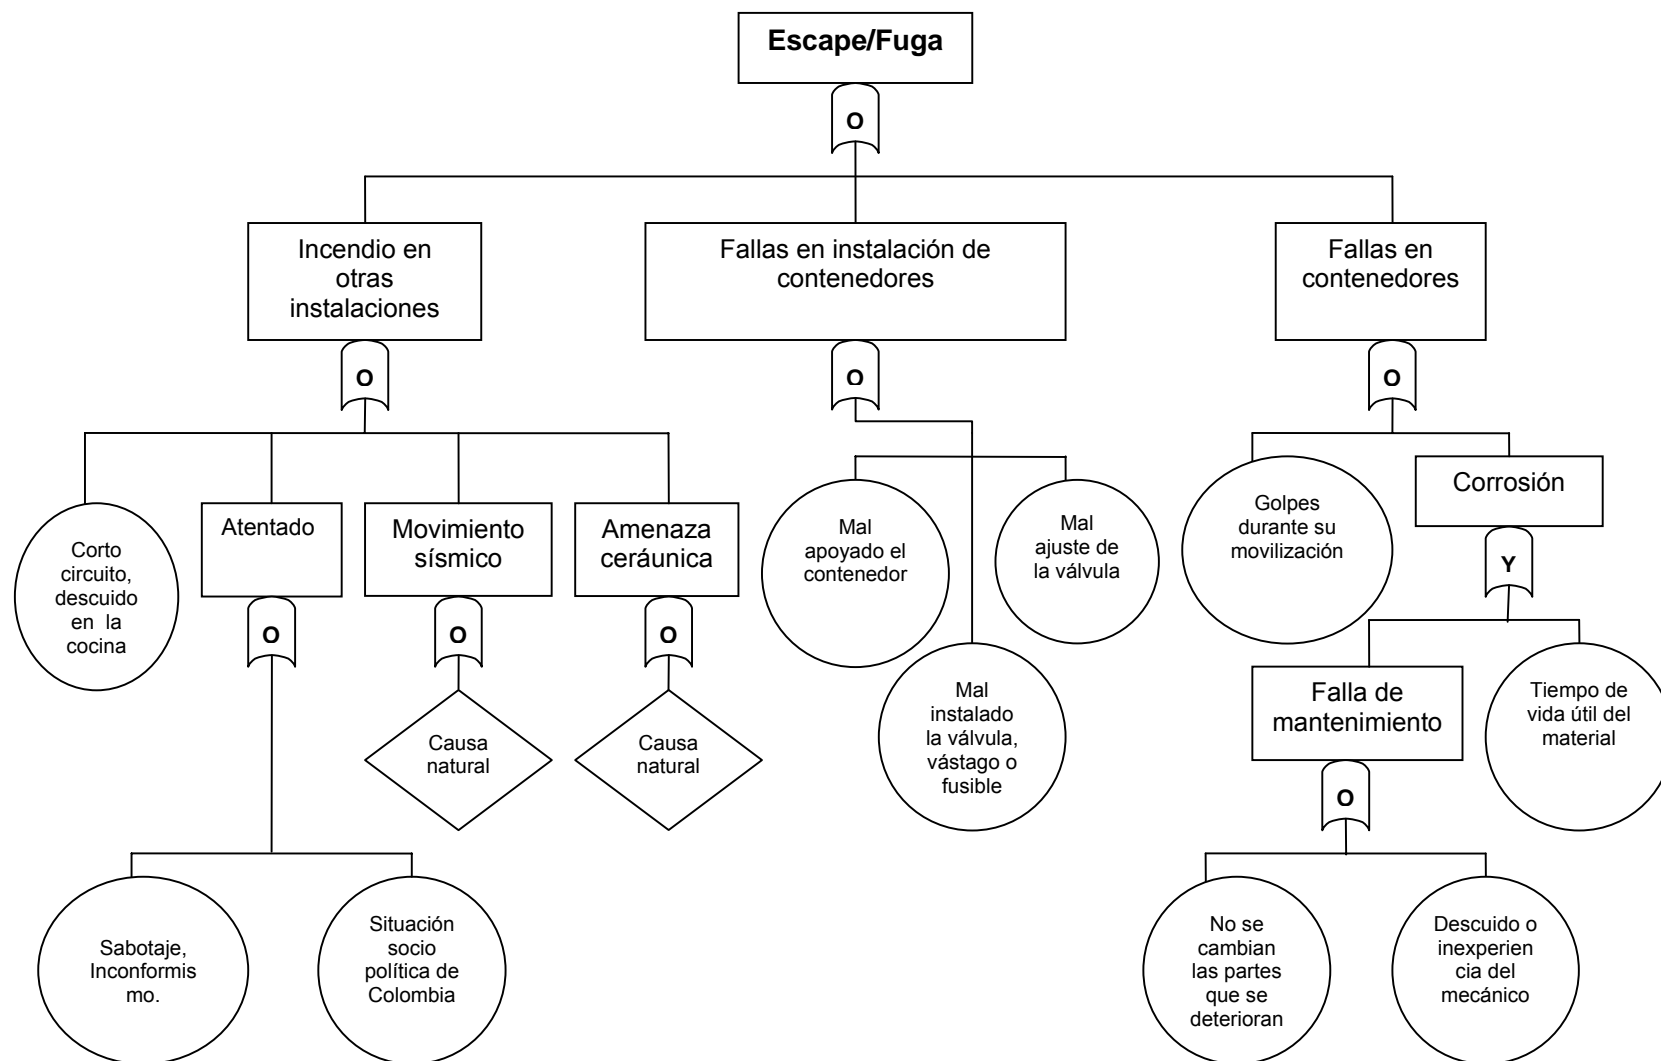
Escape/Fuga

O

Incendio en otras instalaciones

Fallas en instalación de contenedores

Fallas en contenedores

O

O

O

Corto circuito, descuido en la cocina

Atentado

Movimiento sísmico

Amenaza ceráunica

O

O

O

Causa natural

Causa natural

Sabotaje, Inconformismo.

Situación socio política de Colombia

Mal apoyado el contenedor

Mal ajuste de la válvula

Mal instalado la válvula, vástago o fusible

Golpes durante su movilización

Corrosión

Y

Falla de mantenimiento

Tiempo de vida útil del material

O

No se cambian las partes que se deterioran

Descuido o inexperiencia del mecánico